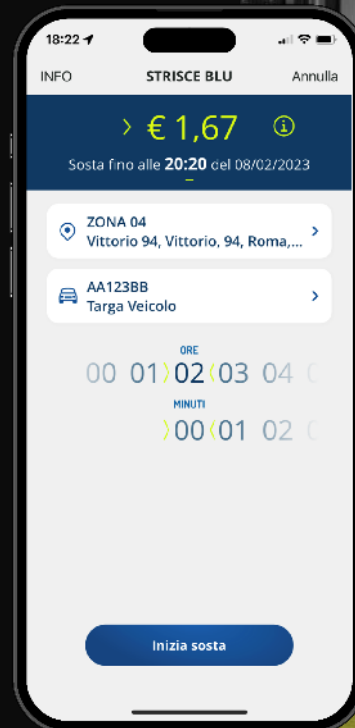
18:22

INFO STRISCE BLU Annulla

› € 1,67 ⓘ

Sosta fino alle 20:20 del 08/02/2023

ZONA 04
Vittorio 94, Vittorio, 94, Roma,...

AA123BB
Targa Veicolo

ORE
00 01 02 03 04

MINUTI
00 01 02

Inizia sosta